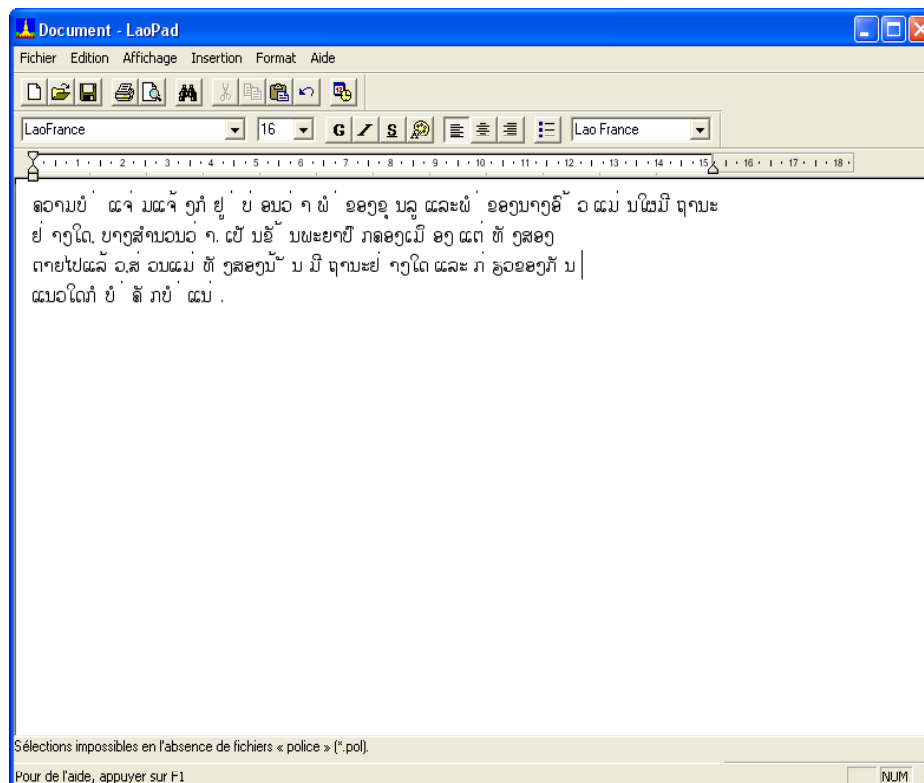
Document - LaoPad

Fichier Edition Affichage Insertion Format Aide

G / S

LaoFrance 16 Lao France

1 2 3 4 5 6 7 8 9 10 11 12 13 14 15 16 17 18

ລວາມບໍ່ ແຈ່ ມແຈ້ ງກໍ ຢູ່ ບໍ່ ອນວ່ າ ພໍ່ ອອງອຸ ບລູ ແລະພໍ່ ອອງບາງອື້ ວ ແມ່ ນໃຜມີ ຖານະ ຢ່ າງໃດ. ບາງສໍານວນວ່ າ. ເປັ ນອ້ ນພະຍາປົ ກລອງເມື ອງ ແຕ່ ທັ ງສອງ ຕາຍໄປແລ້ ວ.ສ່ ວນແມ່ ທັ ງສອງນັ້ ນ ມີ ຖານະຢ່ າງໃດ ແລະ ກ່ ຽວອອງກັ ນ ແນວໃດກໍ ບໍ່ ລັ ກບໍ່ ແນ່ .

Sélections impossibles en l'absence de fichiers « police » (*.pol).

Pour de l'aide, appuyer sur F1

NUM